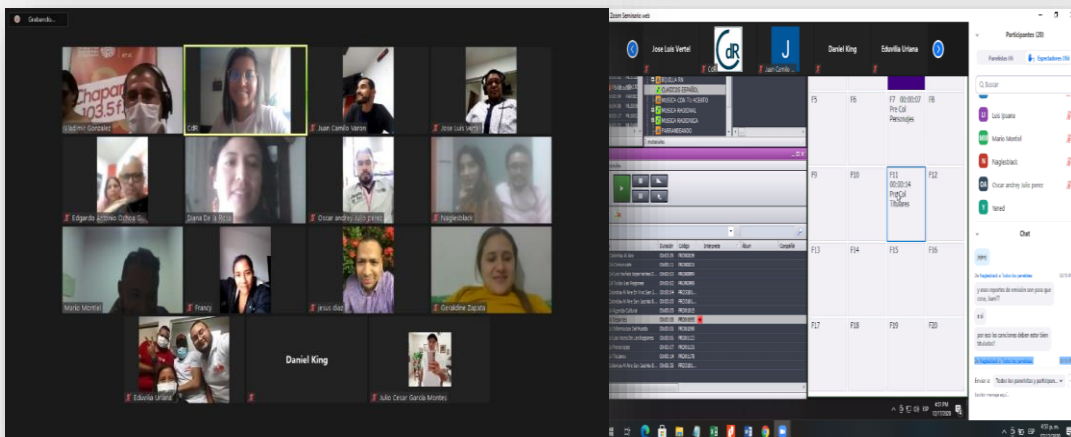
Grabando...

Vladimir Gonzalez
Chapar
103.5
CdR
Juan Camilo Varon
Jose Luis Vertel
Edgardo Antonio Ochoa G
Diana De la Rosa
Oscar andrey julio perez
Naglesblack
Mario Montiel
Francy
Jesus diaz
Geraldine Zapata
Eduvilia Uriana
Daniel King
Julio Cesar Garcia Montes

Zoom Seminario web
Jose Luis Vertel
CdR
Juan Camilo ...
J
Daniel King
Eduvilia Uriana

BOLILLA RN
CLASICOS ESPAÑOL
MUSICA CON TU HOMBRO
MUSICA NACIONAL
MUSICA RANCHERA
PARRANDEANDO

Duración
Código
Intérprete
Álbum
Compañía

F5
F6
F7 00:00:07 Pre Col Personajes
F8
F9
F10
F11 00:00:14 PreCol Titulares
F12
F13
F14
F15
F16
F17
F18
F19
F20

Participantes (20)
Panelistas (4)
Espectadores (16)
Buscar
Luis Iguano
Mario Montiel
Naglesblack
Oscar andrey julio perez
Yared

Chat
De Naglesblack a Todos los panelistas:
y esos reportes de emisión son poco que Uds, Nani??
a si
por eso las canciones deben estar bien tituladas?
De Naglesblack a Todos los panelistas
Enviar a: Todos los panelistas y participan...
Escribir mensaje aquí...

4:33 PM
4:33 p.m.